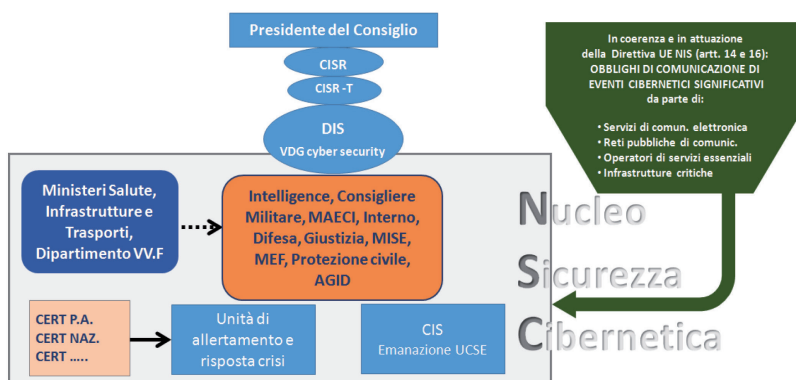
Presidente del Consiglio

CISR

CISR -T

DIS
VDG cyber security

In coerenza e in attuazione della Direttiva UE NIS (artt. 14 e 16): OBBLIGHI DI COMUNICAZIONE DI EVENTI CIBERNETICI SIGNIFICATIVI da parte di:

• Servizi di comun. elettronica
• Reti pubbliche di comunic.
• Operatori di servizi essenziali
• Infrastrutture critiche

Ministeri Salute, Infrastrutture e Trasporti, Dipartimento VV.F

Intelligence, Consigliere Militare, MAECI, Interno, Difesa, Giustizia, MISE, MEF, Protezione civile, AGID

Nucleo
Sicurezza
Cibernetica

CERT P.A.
CERT NAZ.
CERT .....

Unità di allertamento e risposta crisi

CIS
Emanazione UCSE